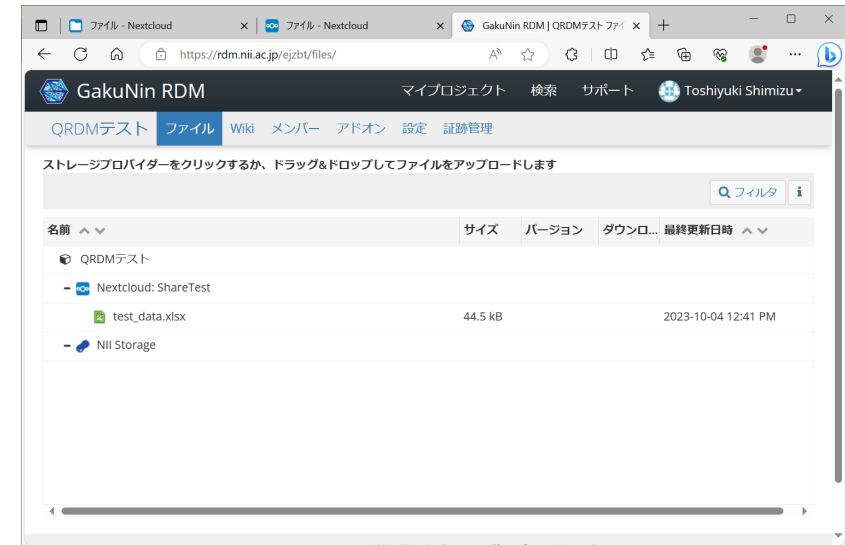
ファイル - Nextcloud
ファイル - Nextcloud
GakuNin RDM | QRDMテスト ファイ

https://rdm.nii.ac.jp/ejzbt/files/

GakuNin RDM
マイプロジェクト 検索 サポート Toshiyuki Shimizu

QRDMテスト ファイル Wiki メンバー アドオン 設定 証跡管理

ストレージプロバイダーをクリックするか、ドラッグ&ドロップしてファイルをアップロードします

フィルタ

| 名前 | サイズ | バージョン | ダウンロ... | 最終更新日時 |
|---|---|---|---|---|
| QRDMテスト | | | | |
| Nextcloud: ShareTest | | | | |
| test_data.xlsx | 44.5 kB | | | 2023-10-04 12:41 PM |
| NII Storage | | | | |